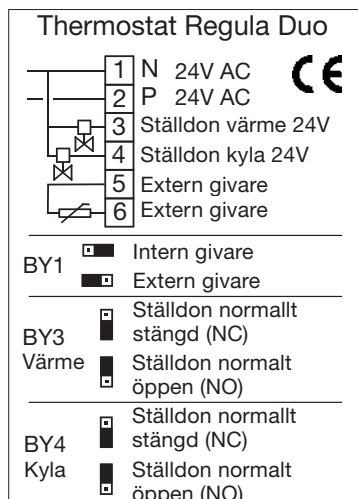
Thermostat Regula Duo

1 N 24V AC
2 P 24V AC
3 Ställdon värme 24V
4 Ställdon kyla 24V
5 Extern givare
6 Extern givare

CE

BY1 Intern givare
Extern givare

BY3 Värme Ställdon normallt stängd (NC)
Ställdon normallt öppen (NO)

BY4 Kyla Ställdon normallt stängd (NC)
Ställdon normallt öppen (NO)